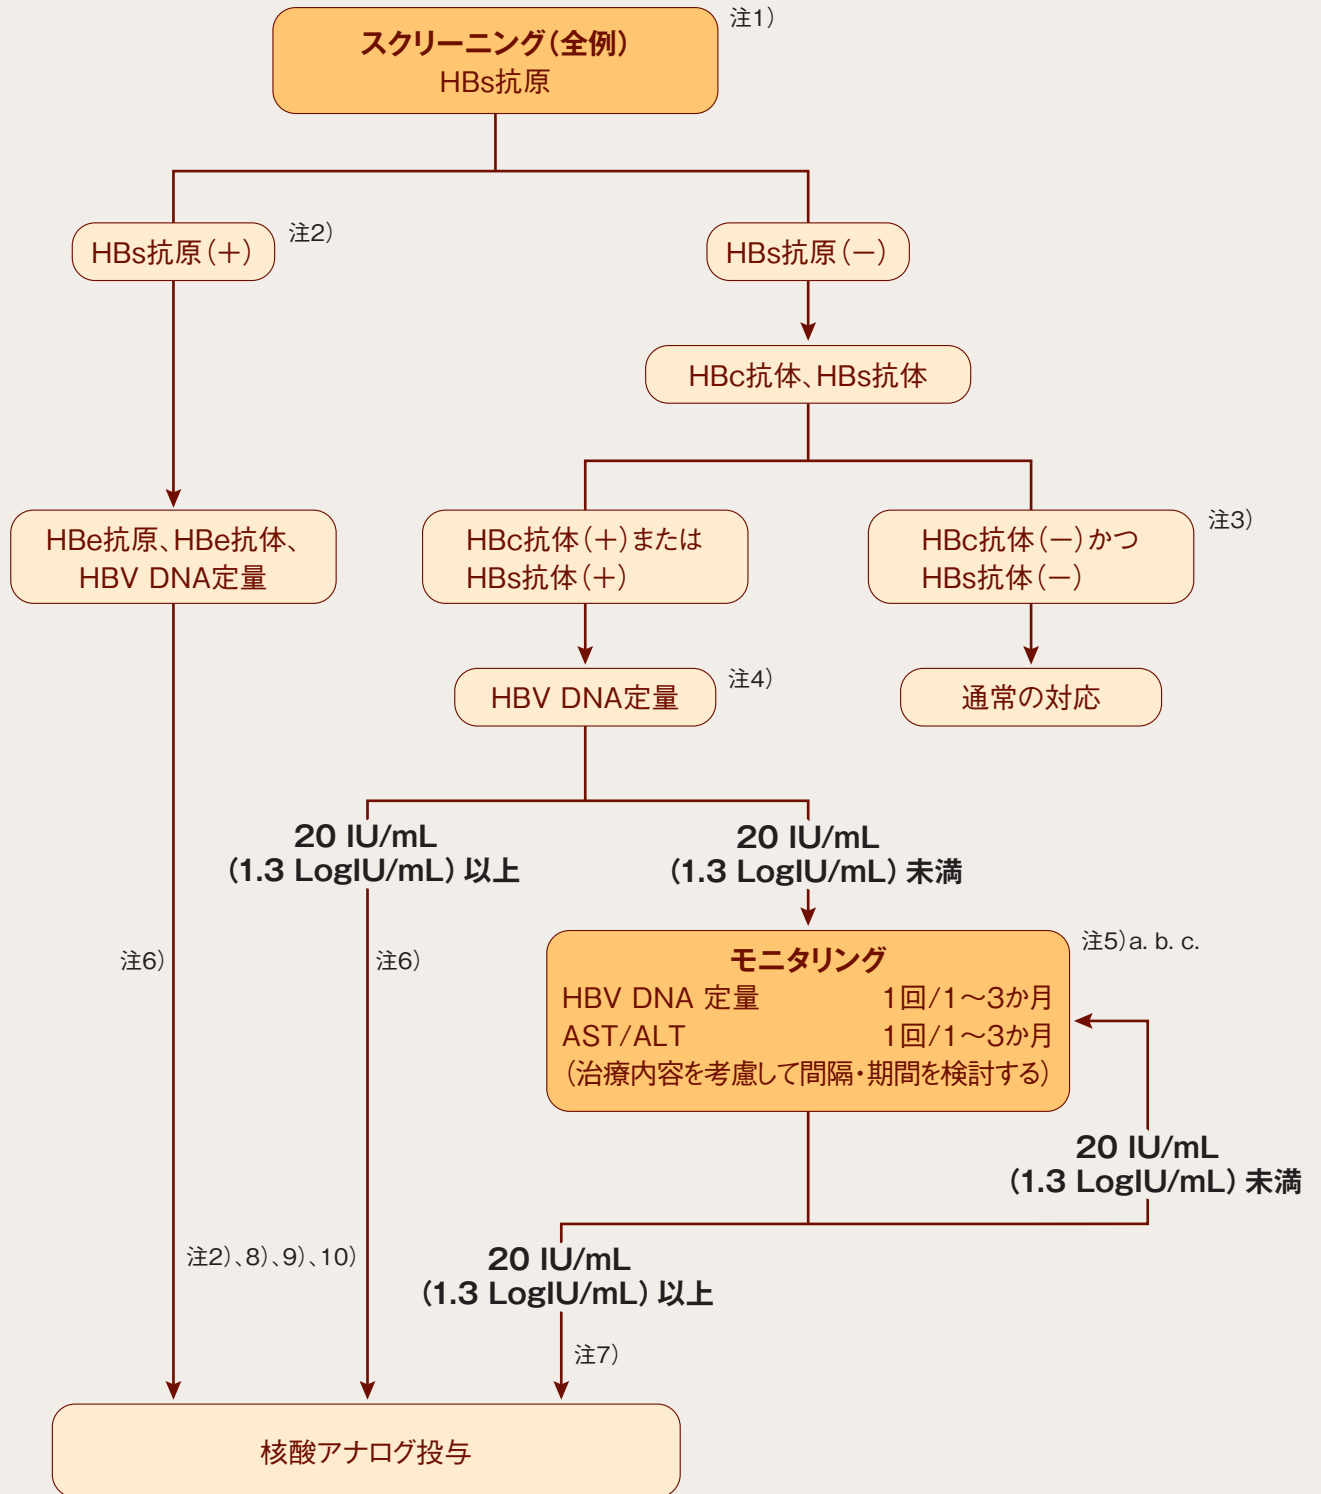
スクリーニング(全例)
HBs抗原

注1)

HBs抗原(+)

注2)

HBs抗原(−)

HBc抗体、HBs抗体

HBe抗原、HBe抗体、
HBV DNA定量

HBc抗体(+)または
HBs抗体(+)

HBc抗体(−)かつ
HBs抗体(−)

注3)

HBV DNA定量

注4)

通常の対応

20 IU/mL
(1.3 LogIU/mL) 以上

20 IU/mL
(1.3 LogIU/mL) 未満

注6)

注6)

モニタリング
HBV DNA 定量 1回/1〜3か月
AST/ALT 1回/1〜3か月
(治療内容を考慮して間隔・期間を検討する)

注5)a. b. c.

20 IU/mL
(1.3 LogIU/mL) 未満

注2)、8)、9)、10)

20 IU/mL
(1.3 LogIU/mL) 以上

注7)

核酸アナログ投与